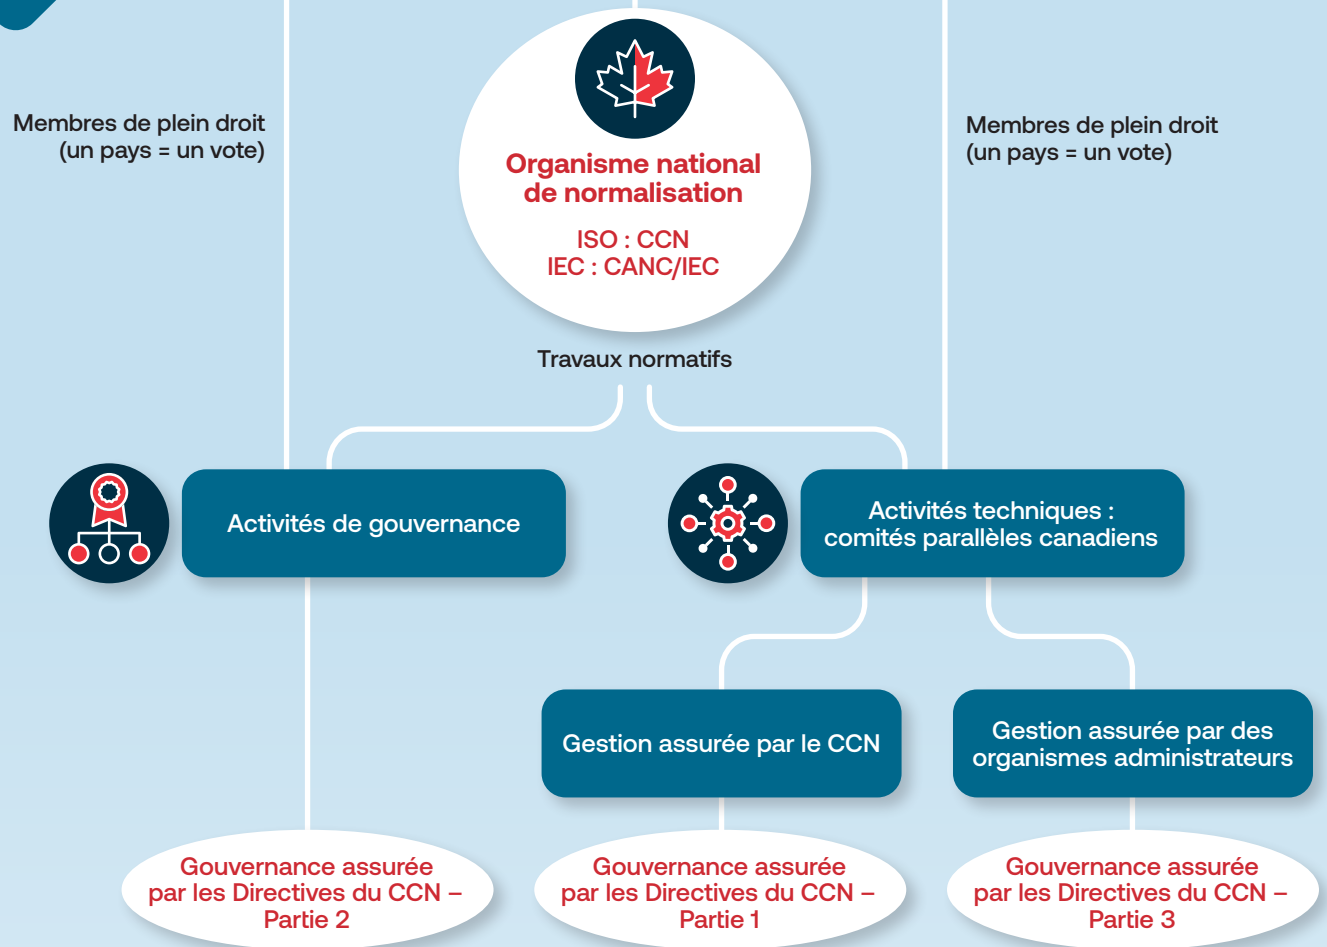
Membres de plein droit
(un pays = un vote)

Organisme national de normalisation

ISO : CCN
IEC : CANC/IEC

Membres de plein droit
(un pays = un vote)

Travaux normatifs

Activités de gouvernance

Activités techniques : comités parallèles canadiens

Gestion assurée par le CCN

Gestion assurée par des organismes administrateurs

Gouvernance assurée par les Directives du CCN – Partie 2

Gouvernance assurée par les Directives du CCN – Partie 1

Gouvernance assurée par les Directives du CCN – Partie 3